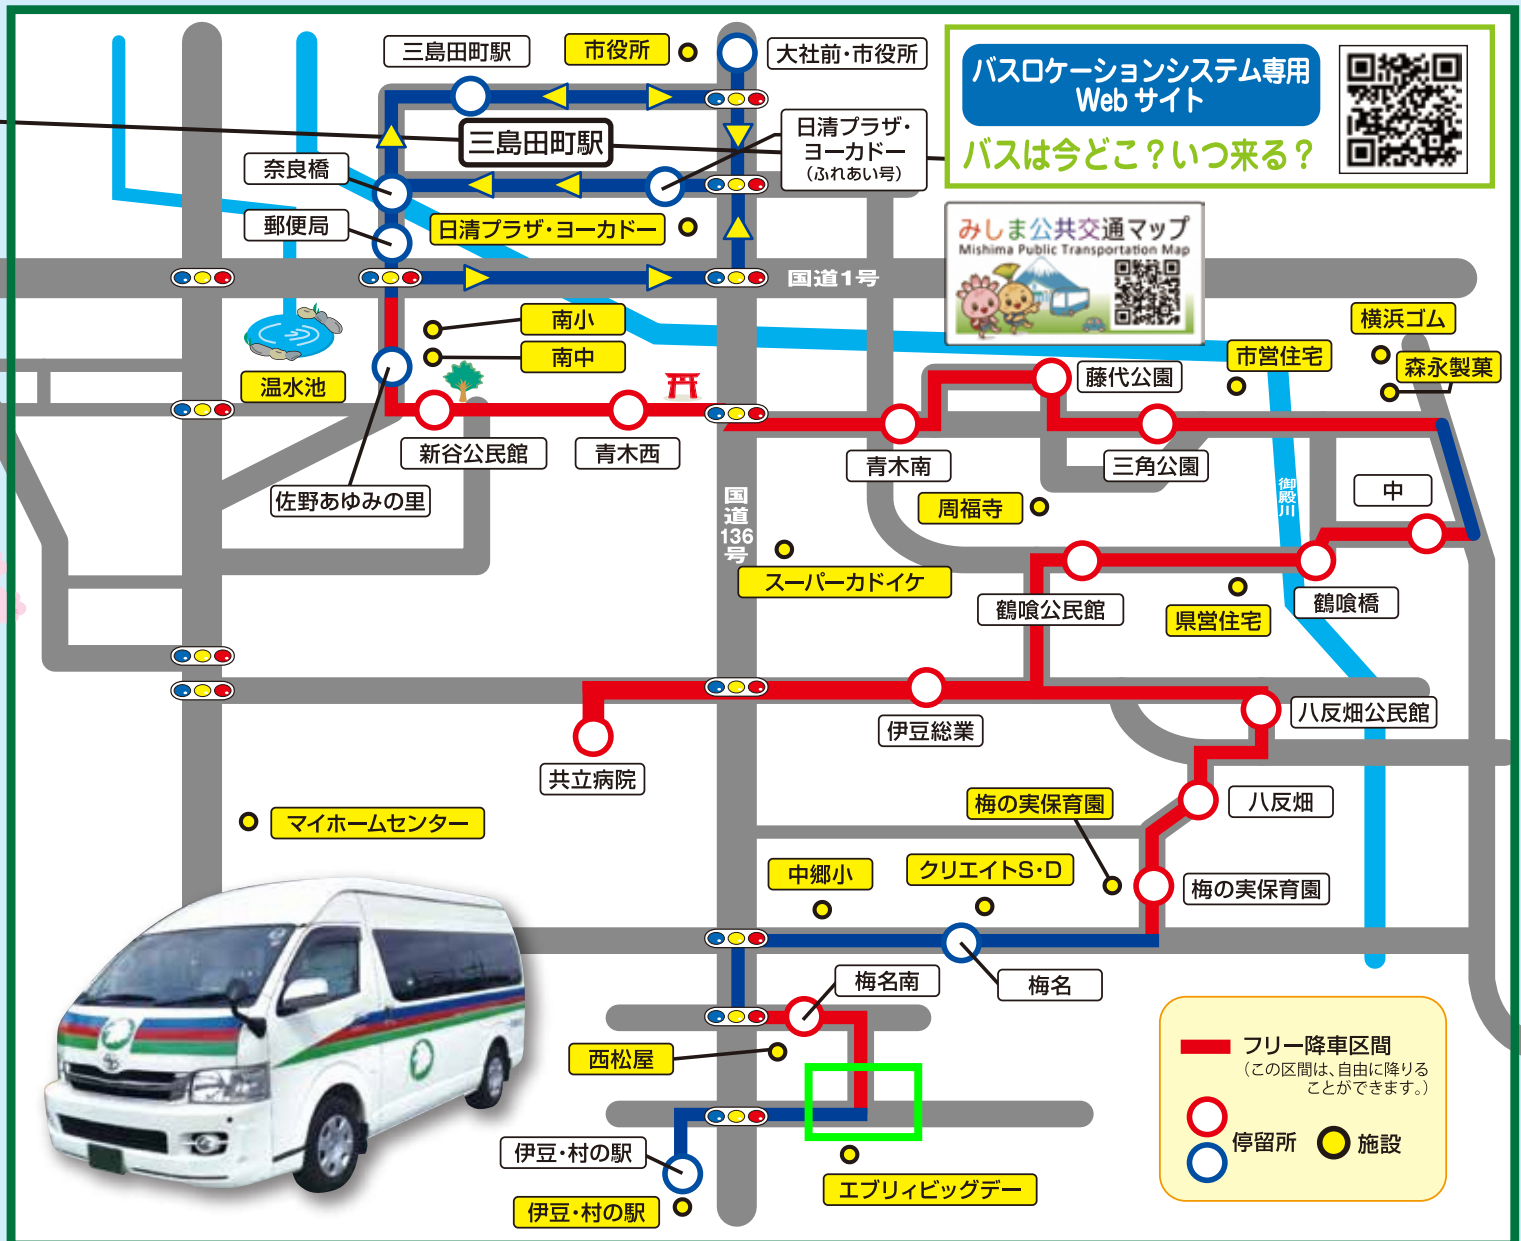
三島田町駅
市役所
大社前・市役所
バスロケーションシステム専用 Webサイト
バスは今どこ？いつ来る？
三島田町駅
日清プラザ・ヨーカドー（ふれあい号）
奈良橋
郵便局
日清プラザ・ヨーカドー
みしま公共交通マップ
Mishima Public Transportation Map
国道1号
南小
南中
横浜ゴム
市営住宅
森永製菓
温水池
藤代公園
新谷公民館
青木西
青木南
三角公園
佐野あゆみの里
国道136号
御殿川
周福寺
中
スーパーカドイケ
鶴喰公民館
県営住宅
鶴喰橋
伊豆総業
八反畑公民館
共立病院
八反畑
梅の実保育園
マイホームセンター
中郷小
クリエイトS・D
梅の実保育園
梅名南
梅名
西松屋
フリー降車区間
（この区間は、自由に降りることができます。）
停留所
施設
伊豆・村の駅
伊豆・村の駅
エブリィビッグデー